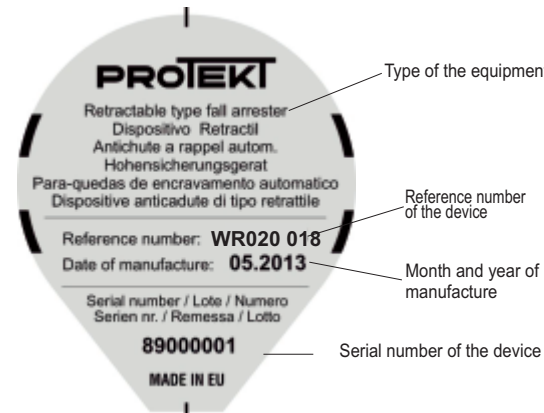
PROTEKT

Retractable type fall arrester
Dispositivo Retractil
Antichute a rappel autom.
Hohensicherungsgerat
Para-quedas de encravamento automatico
Dispositive anticadute di tipo retrattile

Reference number: WR020 018
Date of manufacture: 05.2013

Serial number / Lote / Numero
Serien nr. / Remessa / Lotto

89000001

MADE IN EU

Type of the equipmen

Reference number of the device

Month and year of manufacture

Serial number of the device